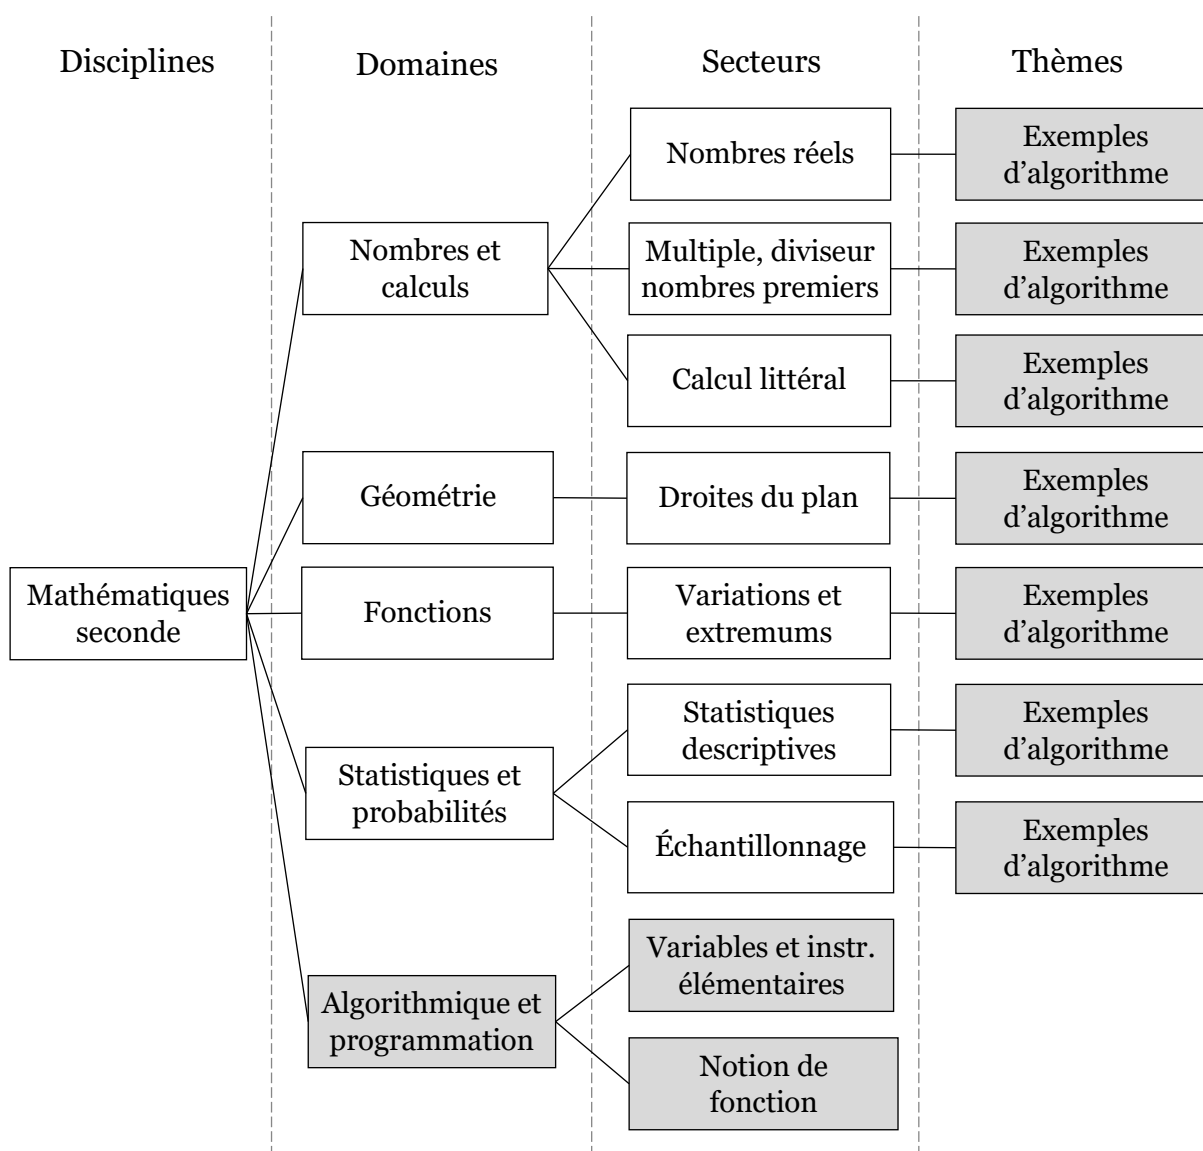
Disciplines

Domaines

Secteurs

Thèmes

Mathématiques seconde

Nombres et calculs

Nombres réels

Exemples d'algorithme

Multiple, diviseur nombres premiers

Exemples d'algorithme

Calcul littéral

Exemples d'algorithme

Géométrie

Droites du plan

Exemples d'algorithme

Fonctions

Variations et extremums

Exemples d'algorithme

Statistiques et probabilités

Statistiques descriptives

Exemples d'algorithme

Échantillonnage

Exemples d'algorithme

Algorithmique et programmation

Variables et instr. élémentaires

Notion de fonction